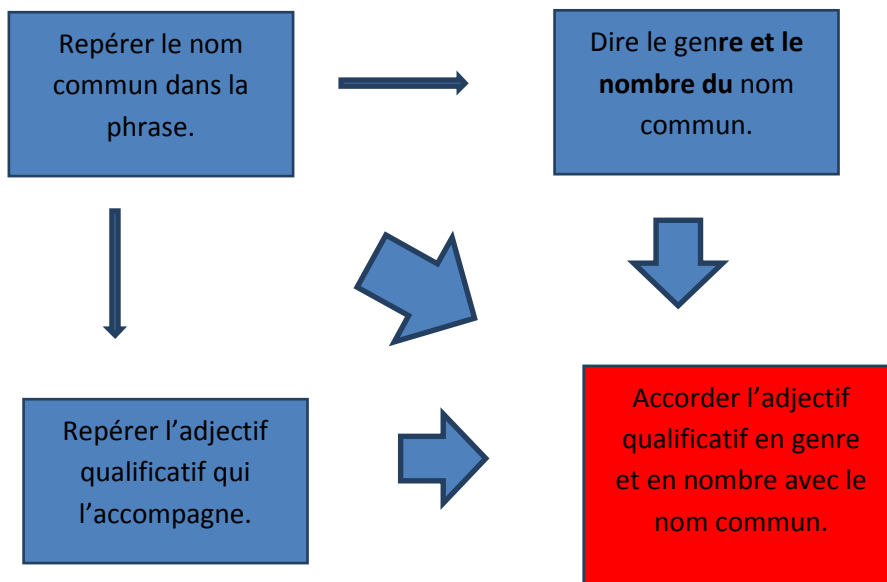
Repérer le nom commun dans la phrase.

Dire le genre et le nombre du nom commun.

Repérer l’adjectif qualificatif qui l’accompagne.

Accorder l’adjectif qualificatif en genre et en nombre avec le nom commun.